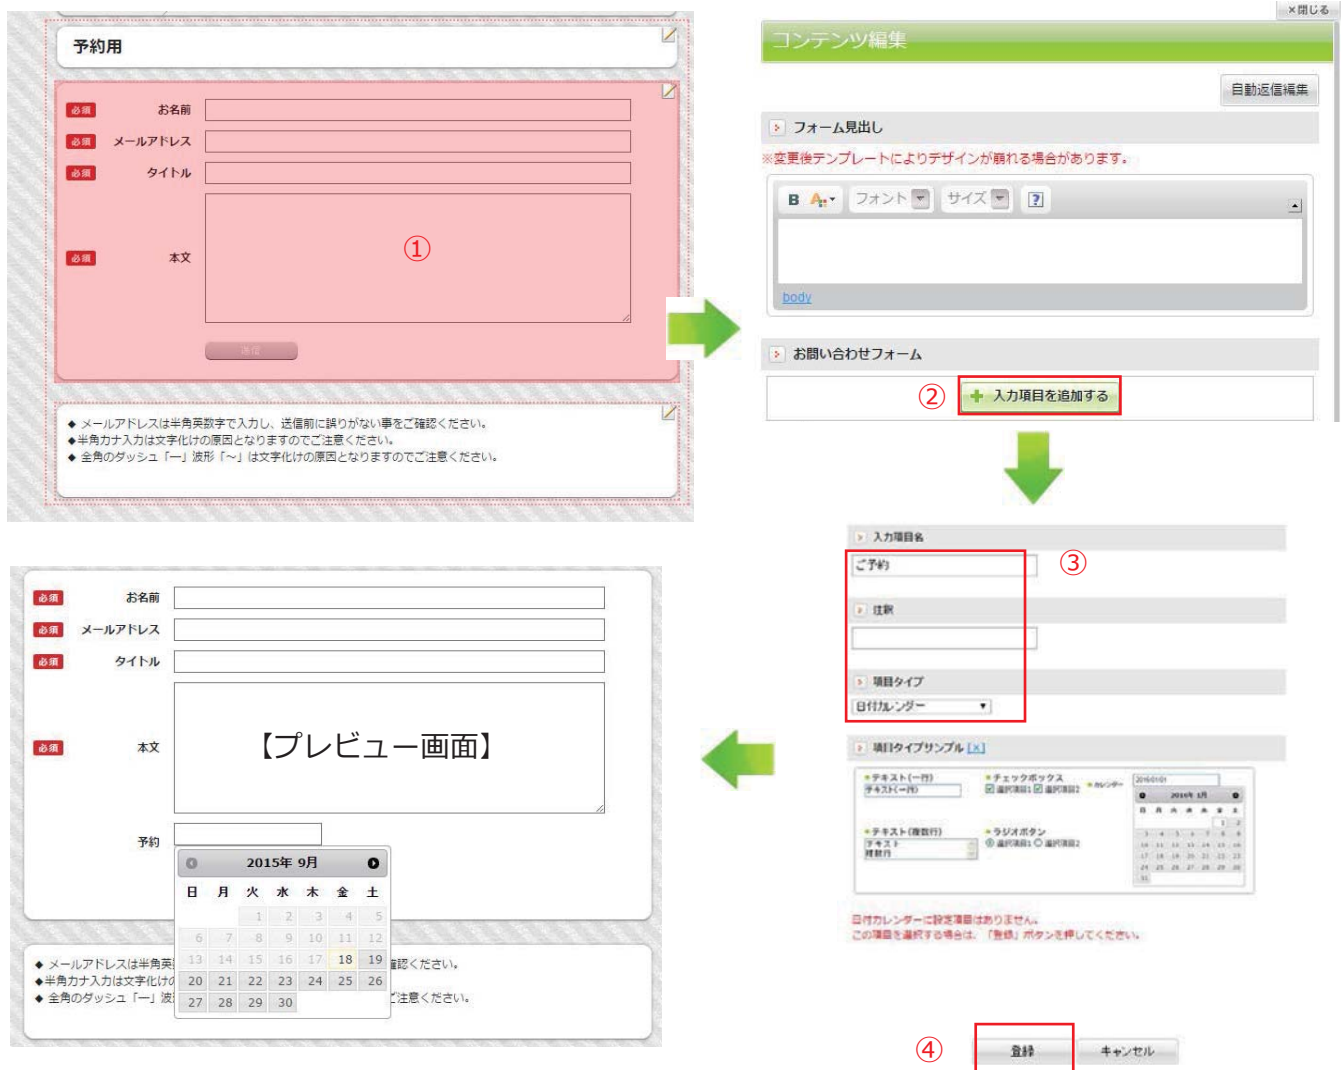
予約用

必須 お名前
必須 メールアドレス
必須 タイトル
必須 本文

①

送信

◆ メールアドレスは半角英数字で入力し、送信前に誤りがない事をご確認ください。
◆半角カナ入力は文字化けの原因となりますのでご注意ください。
◆ 全角のダッシュ「―」波形「～」は文字化けの原因となりますのでご注意ください。

×閉じる

コンテンツ編集

自動返信編集

フォーム見出し

※変更後テンプレートによりデザインが崩れる場合があります。

B A フォント サイズ ?

body

お問い合わせフォーム

② 入力項目を追加する

入力項目名

ご予約

③

注釈

項目タイプ

日付カレンダー

項目タイプサンプル [x]

テキスト(一行) チェックボックス カレンダー
テキスト(一行) 選択項目1 選択項目2
2016/01/01
2016年 1月
テキスト(複数行) ラジオボタン
テキスト 複数行 選択項目1 選択項目2

日付カレンダーに設定項目はありません。
この項目を選択する場合は、「登録」ボタンを押してください。

④ 登録 キャンセル

必須 お名前
必須 メールアドレス
必須 タイトル
必須 本文

【プレビュー画面】

予約

2015年 9月

| 日 | 月 | 火 | 水 | 木 | 金 | 土 |
|---|---|---|---|---|---|---|
| | | 1 | 2 | 3 | 4 | 5 |
| 6 | 7 | 8 | 9 | 10 | 11 | 12 |
| 13 | 14 | 15 | 16 | 17 | 18 | 19 |
| 20 | 21 | 22 | 23 | 24 | 25 | 26 |
| 27 | 28 | 29 | 30 | | | |

◆ メールアドレスは半角英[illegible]確認ください。
◆半角カナ入力は文字化けの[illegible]
◆ 全角のダッシュ「―」波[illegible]ご注意ください。